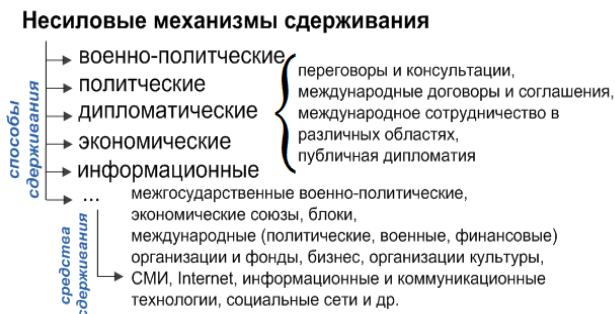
Несиловые механизмы сдерживания

способы сдерживания

военно-политческие
политческие
дипломатические
экономические
информационные
...

переговоры и консультации, международные договоры и соглашения, международное сотрудничество в различных областях, публичная дипломатия

средства сдерживания

межгосударственные военно-политические, экономические союзы, блоки, международные (политические, военные, финансовые) организации и фонды, бизнес, организации культуры, СМИ, Internet, информационные и коммуникационные технологии, социальные сети и др.